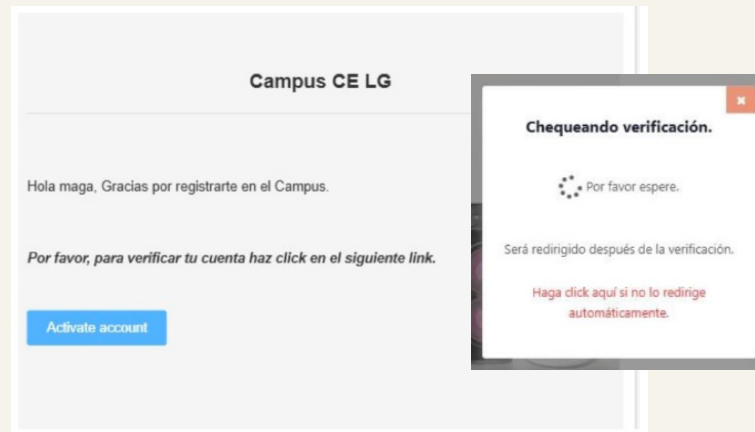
Campus CE LG

Hola maga, Gracias por registrarte en el Campus.

*Por favor, para verificar tu cuenta haz click en el siguiente link.*

Activate account

×

Chequeando verificación.

Por favor espere.

Será redirigido después de la verificación.

Haga click aquí si no lo redirige automáticamente.